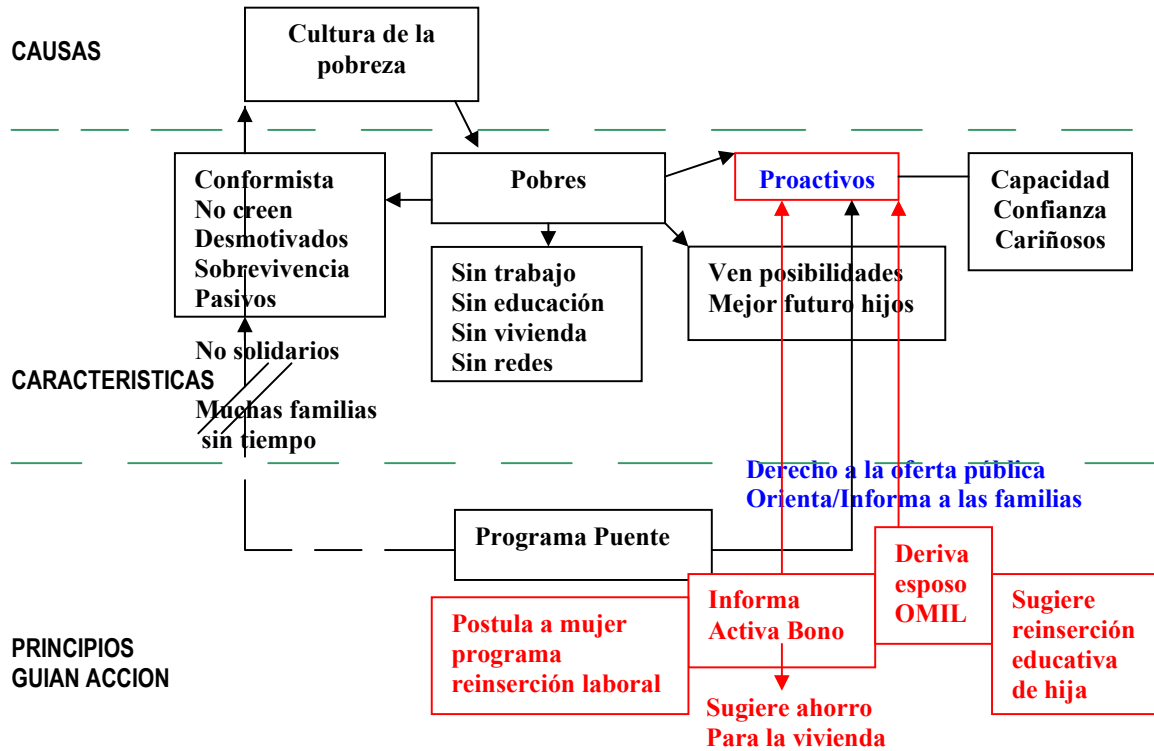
CAUSAS

Cultura de la pobreza

Conformista
No creen
Desmotivados
Sobrevivencia
Pasivos

Pobres

Proactivos

Capacidad
Confianza
Cariñosos

Sin trabajo
Sin educación
Sin vivienda
Sin redes

Ven posibilidades
Mejor futuro hijos

No solidarios

CARACTERISTICAS

Muchas familias
sin tiempo

Derecho a la oferta pública
Orienta/Informa a las familias

Programa Puente

Deriva
esposo
OMIL

Informa
Activa Bono

Postula a mujer
programa
reinserción laboral

Sugiere
reinserción
educativa
de hija

PRINCIPIOS
GUIAN ACCION

Sugiere ahorro
Para la vivienda